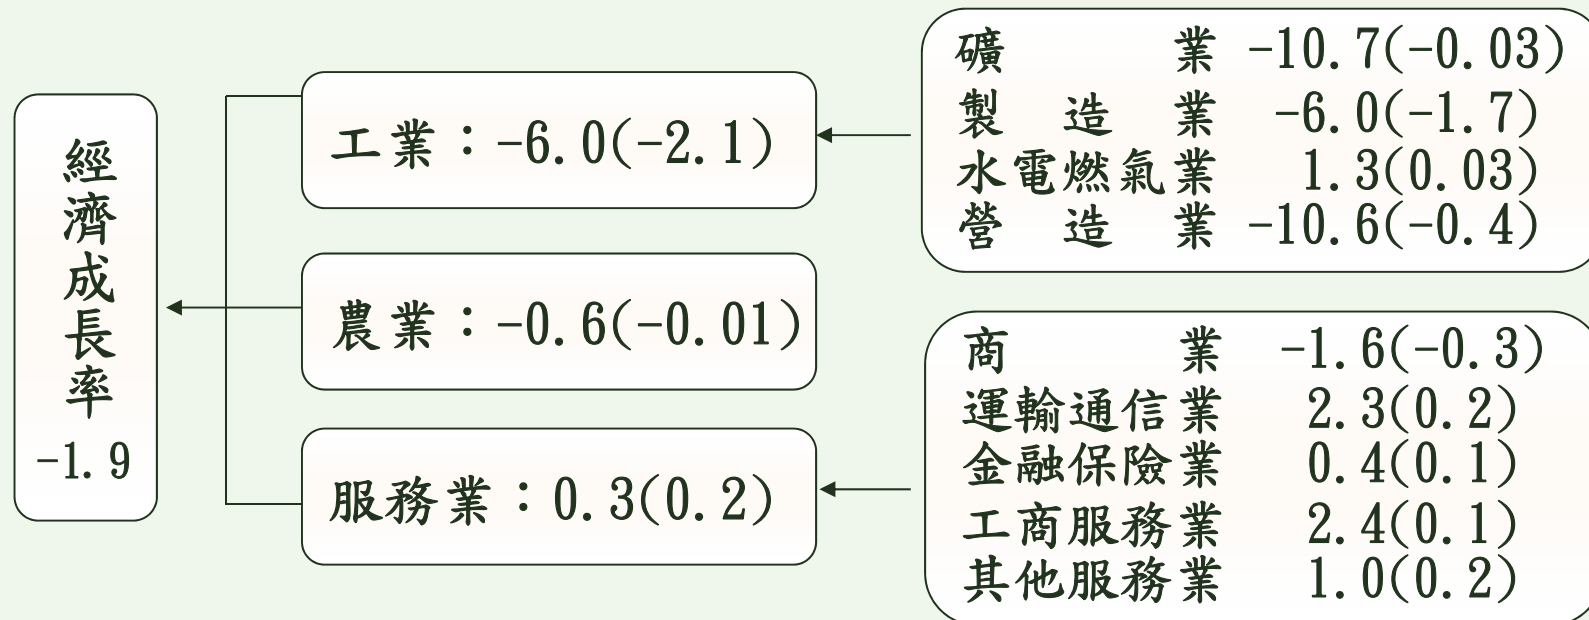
經濟成長率
-1.9

工業：-6.0(-2.1)

農業：-0.6(-0.01)

服務業：0.3(0.2)

礦　　業 -10.7(-0.03)
製　造　業 -6.0(-1.7)
水電燃氣業 1.3(0.03)
營　造　業 -10.6(-0.4)

商　　業 -1.6(-0.3)
運輸通信業 2.3(0.2)
金融保險業 0.4(0.1)
工商服務業 2.4(0.1)
其他服務業 1.0(0.2)